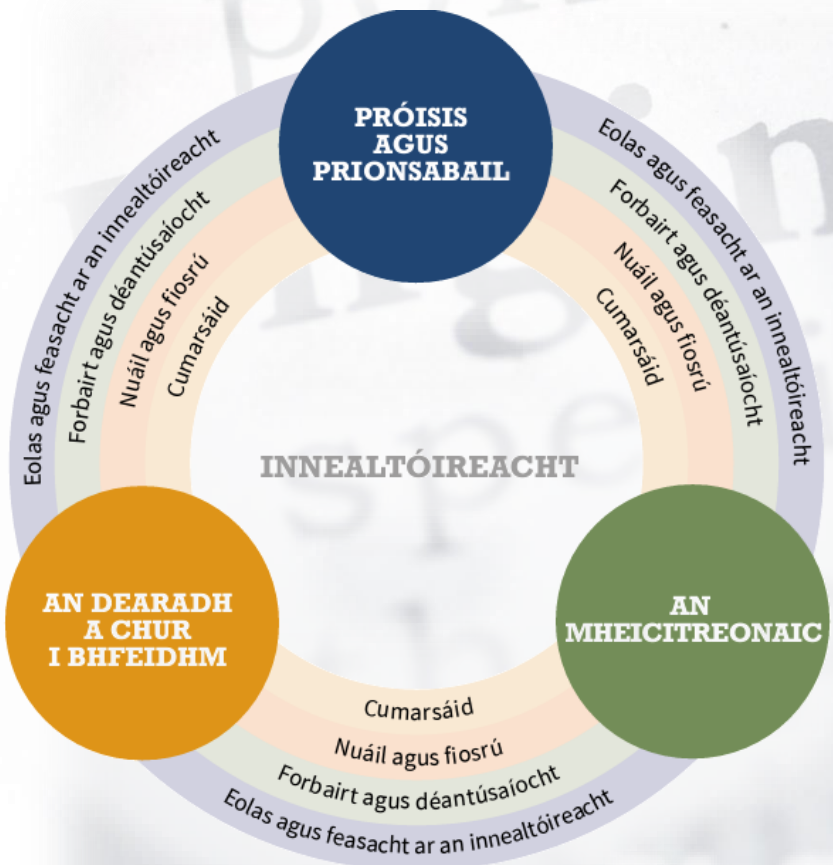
PRÓISIS AGUS PRIONSABAIL

Eolas agus feasacht ar an innealtóireacht
Forbairt agus déantúsaíocht
Nuáil agus fiosrú
Cumarsáid

Eolas agus feasacht ar an innealtóireacht
Forbairt agus déantúsaíocht
Nuáil agus fiosrú
Cumarsáid

INNEALTÓIREACHT

AN DEARADH A CHUR I BHFEIDHM

AN MHEICITREONAIC

Cumarsáid
Nuáil agus fiosrú
Forbairt agus déantúsaíocht
Eolas agus feasacht ar an innealtóireacht